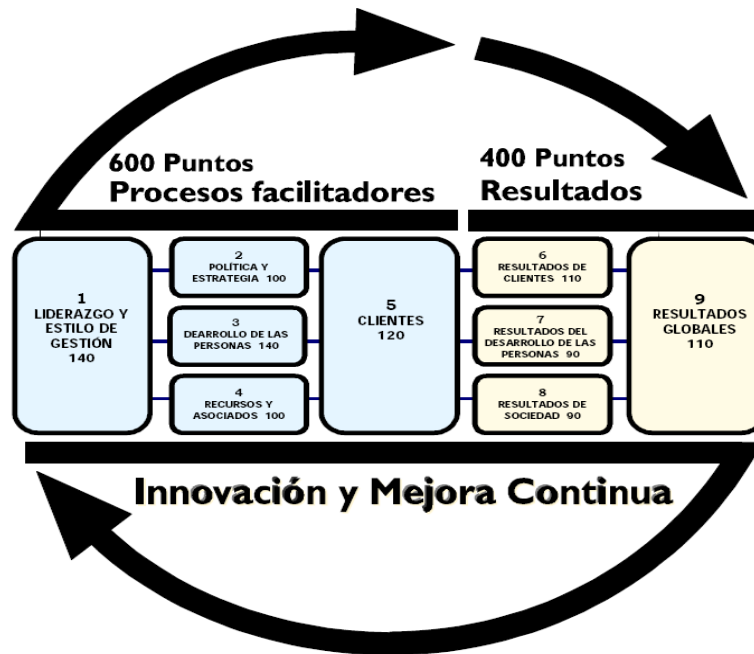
600 Puntos
Procesos facilitadores

400 Puntos
Resultados

1
LIDERAZGO Y ESTILO DE GESTIÓN
140

2
POLÍTICA Y ESTRATEGIA 100

3
DEARROLLO DE LAS PERSONAS 140

4
RECURSOS Y ASOCIADOS 100

5
CLIENTES
120

6
RESULTADOS DE CLIENTES 110

7
RESULTADOS DEL DESARROLLO DE LAS PERSONAS 90

8
RESULTADOS DE SOCIEDAD 90

9
RESULTADOS GLOBALES
110

Innovación y Mejora Continua